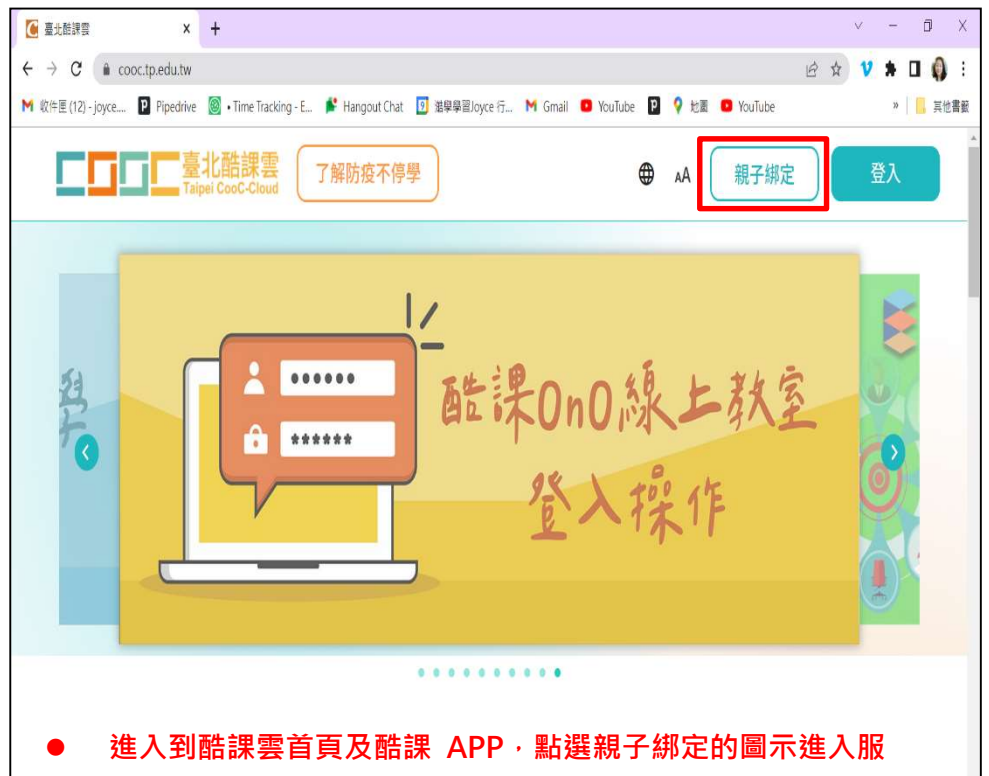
臺北酷課雲 x +

cooc.tp.edu.tw

M 收件匣 (12) - joyce... P Pipedrive • Time Tracking - E... Hangout Chat 9 準學學習Joyce 行... M Gmail YouTube P 地圖 YouTube » 其他書籤

COOC 臺北酷課雲 Taipei CooC-Cloud

了解防疫不停學

AA

親子綁定

登入

••••••

******

酷課OnO線上教室

登入操作

● 進入到酷課雲首頁及酷課 APP，點選親子綁定的圖示進入服